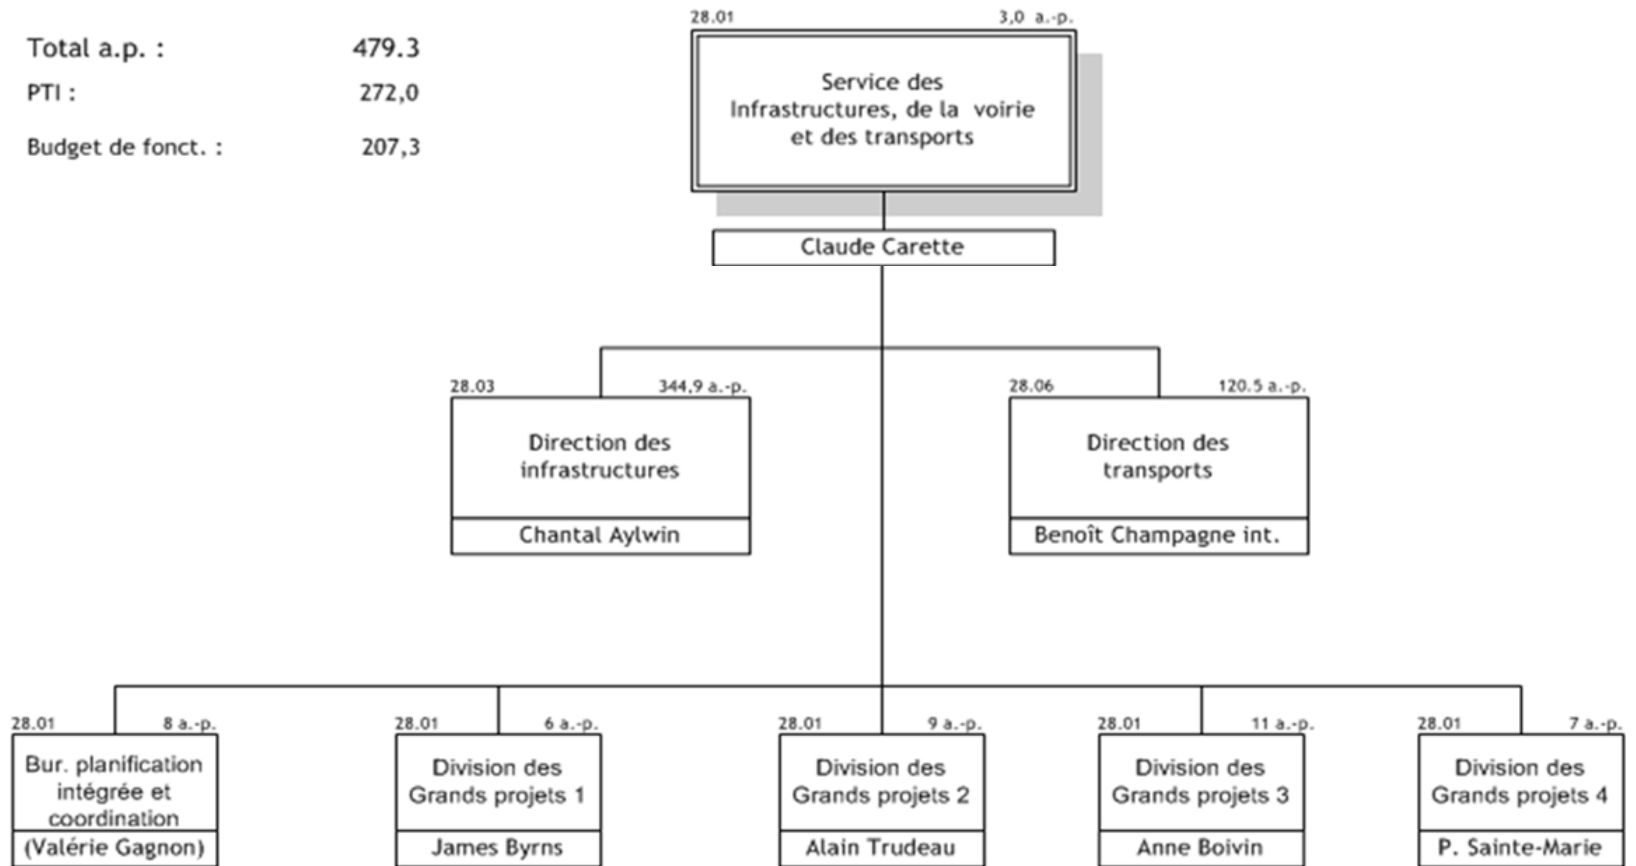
Total a.p. : 479.3
PTI : 272,0
Budget de fonct. : 207,3

28.01 3,0 a.-p.
Service des Infrastructures, de la voirie et des transports
Claude Carette

28.03 344,9 a.-p.
Direction des infrastructures
Chantal Aylwin

28.06 120.5 a.-p.
Direction des transports
Benoît Champagne int.

28.01 8 a.-p.
Bur. planification intégrée et coordination
(Valérie Gagnon)

28.01 6 a.-p.
Division des Grands projets 1
James Byrns

28.01 9 a.-p.
Division des Grands projets 2
Alain Trudeau

28.01 11 a.-p.
Division des Grands projets 3
Anne Boivin

28.01 7 a.-p.
Division des Grands projets 4
P. Sainte-Marie